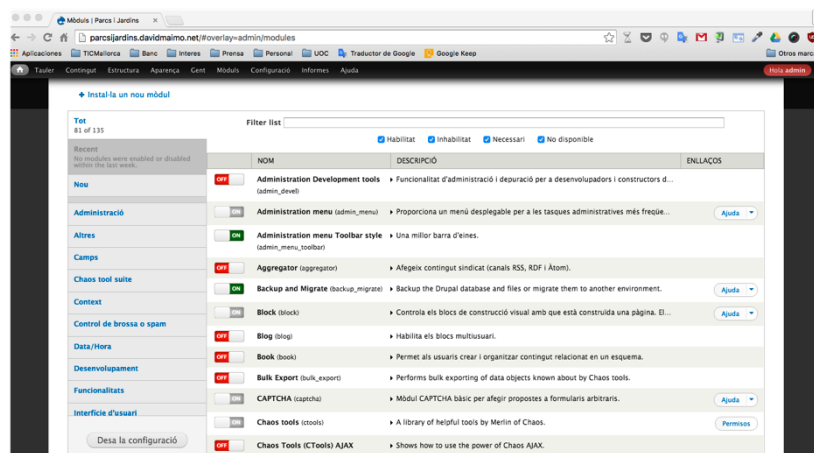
Mòduls | Parcs i Jardins ×

parcsijardins.davidmaimo.net/#overlay=admin/modules

Aplicaciones TICMallorca Banc Interes Prensa Personal UOC Traductor de Google Google Keep Otros marc

Tauler Contingut Estructura Aparença Gent Mòduls Configuració Informes Ajuda Hola admin

+ Instal·la un nou mòdul

Tot
81 of 135

Filter list

Habilitat Inhabilitat Necessari No disponible

Recent
No modules were enabled or disabled within the last week.

Nou

Administració

Altres

Camps

Chaos tool suite

Context

Control de brossa o spam

Data/Hora

Desenvolupament

Funcionalitats

Interfície d'usuari

Desa la configuració

| | NOM | DESCRIPCIÓ | ENLLAÇOS |
|---|---|---|---|
| OFF | Administration Development tools (admin_devel) | ▸ Funcionalitat d'administració i depuració per a desenvolupadors i constructors d... | |
| ON | Administration menu (admin_menu) | ▸ Proporciona un menú desplegable per a les tasques administratives més freqüe... | Ajuda ▾ |
| ON | Administration menu Toolbar style (admin_menu_toolbar) | ▸ Una millor barra d'eines. | |
| OFF | Aggregator (aggregator) | ▸ Afegeix contingut sindicat (canals RSS, RDF i Àtom). | |
| ON | Backup and Migrate (backup_migrate) | ▸ Backup the Drupal database and files or migrate them to another environment. | Ajuda ▾ |
| ON | Block (block) | ▸ Controla els blocs de construcció visual amb què està construïda una pàgina. El... | Ajuda ▾ |
| OFF | Blog (blog) | ▸ Habilita els blocs multiusuari. | |
| OFF | Book (book) | ▸ Permet als usuaris crear i organitzar contingut relacionat en un esquema. | |
| OFF | Bulk Export (bulk_export) | ▸ Performs bulk exporting of data objects known about by Chaos tools. | |
| ON | CAPTCHA (captcha) | ▸ Mòdul CAPTCHA bàsic per afegir proposotes a formularis arbitraris. | Ajuda ▾ |
| ON | Chaos tools (ctools) | ▸ A library of helpful tools by Merlin of Chaos. | Permisos |
| OFF | Chaos Tools (CTools) AJAX | ▸ Shows how to use the power of Chaos AJAX. | |